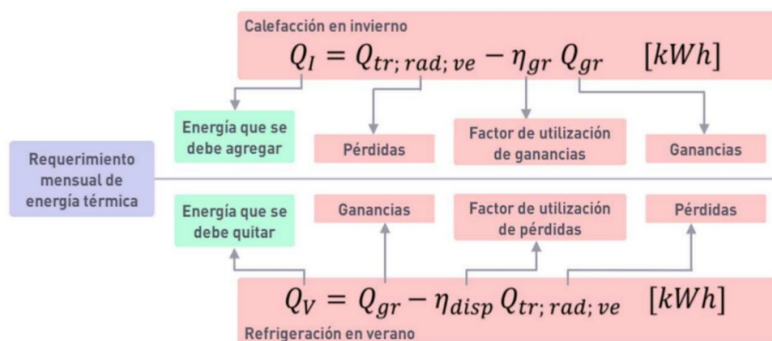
Calefacción en invierno

$Q_I = Q_{tr;\,rad;\,ve} - \eta_{gr}\, Q_{gr} \quad [kWh]$

Energía que se debe agregar

Pérdidas

Factor de utilización de ganancias

Ganancias

Requerimiento mensual de energía térmica

Energía que se debe quitar

Ganancias

Factor de utilización de pérdidas

Pérdidas

$Q_V = Q_{gr} - \eta_{disp}\, Q_{tr;\,rad;\,ve} \quad [kWh]$

Refrigeración en verano